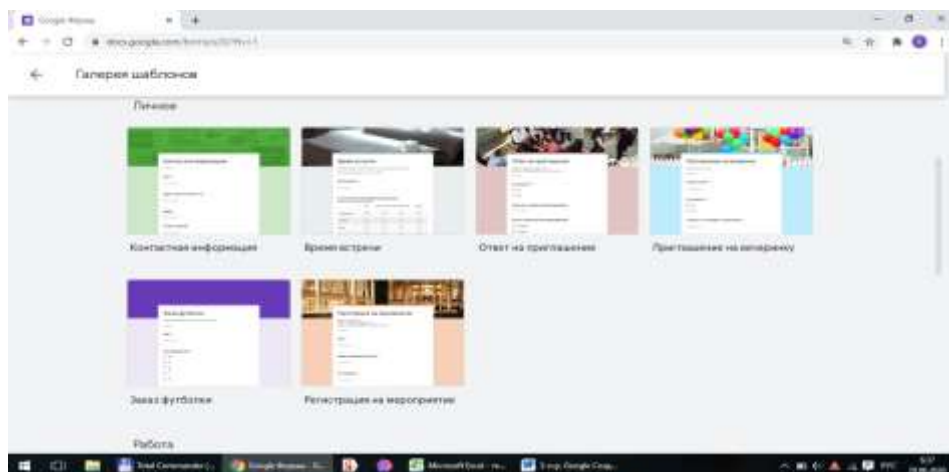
Google Формы
docs.google.com/forms/u/0/?tn=1

Галерея шаблонов

Личное

Контактная информация

Время встречи

Ответ на приглашение

Приглашение на вечеринку

Заказ футболки

Регистрация на мероприятие

Работа

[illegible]
Google Формы
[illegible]
Microsoft Excel
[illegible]